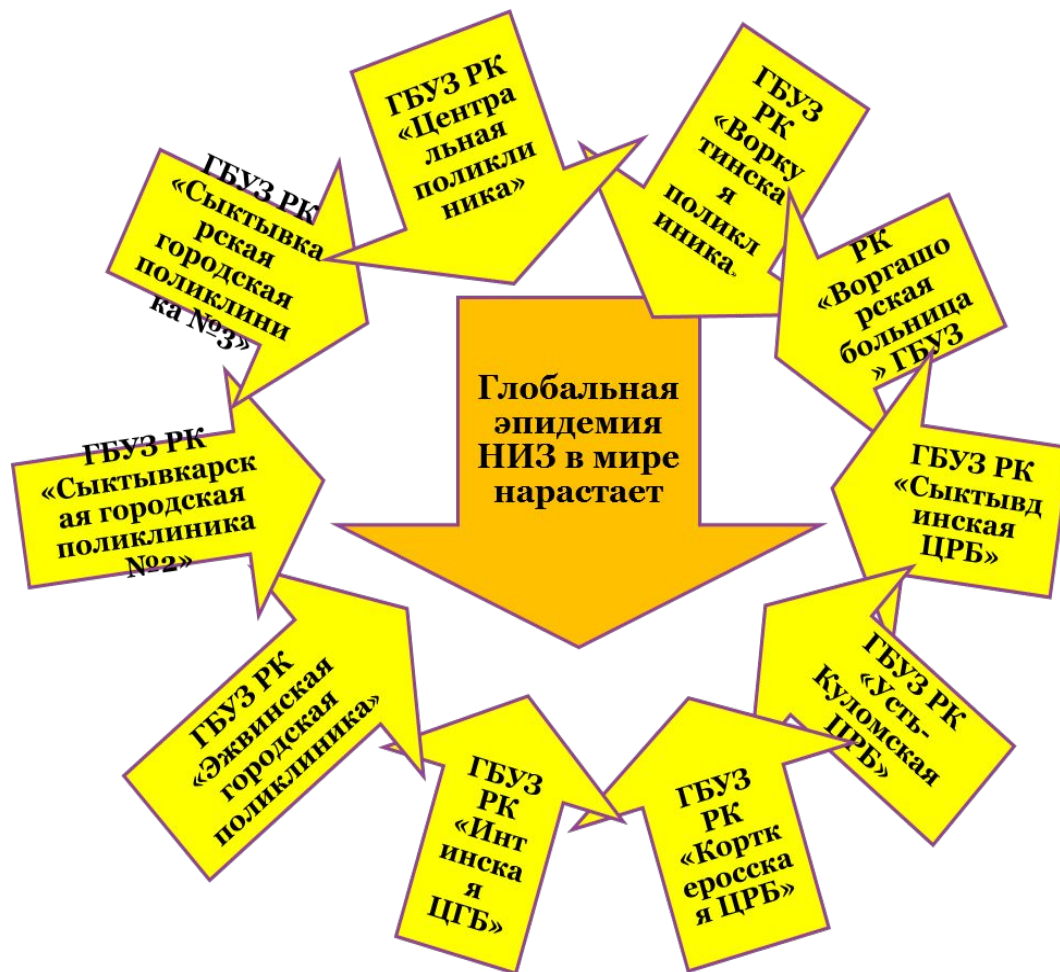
ГБУЗ РК «Центральная поликлиника»

ГБУЗ РК «Воркутинская поликлиника»

РК «Воргашорская больница» ГБУЗ

ГБУЗ РК «Сыктывдинская ЦРБ»

ГБУЗ РК «Усть-Куломская ЦРБ»

ГБУЗ РК «Корткеросская ЦРБ»

ГБУЗ РК «Интинская ЦГБ»

ГБУЗ РК «Эжвинская городская поликлиника»

ГБУЗ РК «Сыктывкарская городская поликлиника №2»

ГБУЗ РК «Сыктывкарская городская поликлиника №3»

Глобальная эпидемия НИЗ в мире нарастает